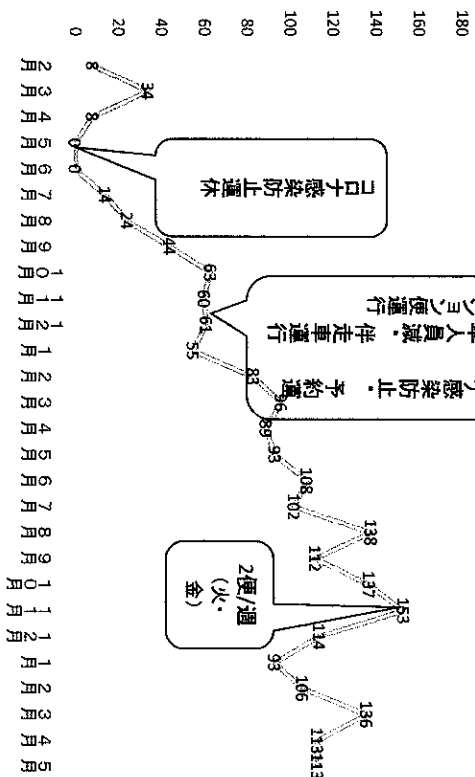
180
160
140
120
100
80
60
40
20
0

2月 3月 4月 5月 6月 7月 8月 9月 10月 11月 12月 1月 2月 3月 4月 5月 6月 7月 8月 9月 10月 11月 12月 1月 2月 3月 4月 5

8 34 8 0 0 14 24 44 63 60 61 55 83 96 89 93 108 102 138 112 137 153 114 93 106 136 113113

コロナ感染防止運休

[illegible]感染防止・予約運行 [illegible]人員減・伴走車運行 シ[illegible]ョン便運行

2便/週（火・金）